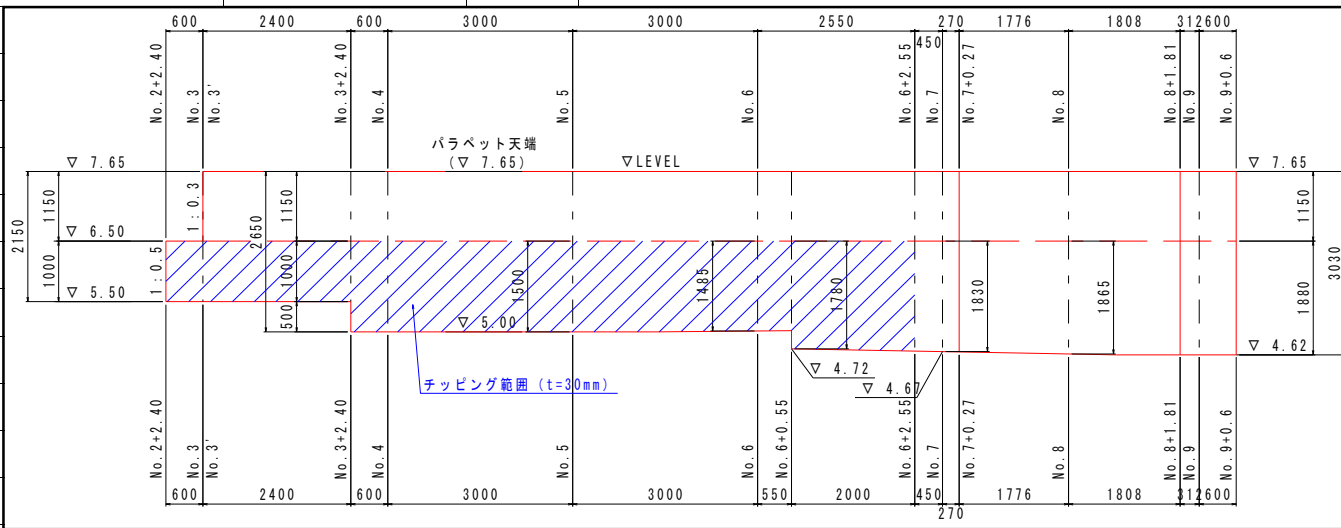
600 2400 600 3000 3000 2550 270 1776 1808 312 600
450

No.2+2.40 No.3 No.3' No.3+2.40 No.4 No.5 No.6 No.6+2.55 No.7 No.7+0.27 No.8 No.8+1.81 No.9 No.9+0.6

パラペット天端
(▽ 7.65)
▽LEVEL

▽ 7.65
▽ 6.50
▽ 5.50
2150
1150
1000
1:0.3
1:0.5
2650
1150
1000
500
1500
▽ 5.00
1485
1780
1830
1865
1880
1150
3030
▽ 7.65
▽ 4.62
▽ 4.72
▽ 4.67

チッピング範囲 (t=30mm)

No.2+2.40 No.3 No.3' No.3+2.40 No.4 No.5 No.6 No.6+0.55 No.6+2.55 No.7 No.7+0.27 No.8 No.8+1.81 No.9 No.9+0.6

600 2400 600 3000 3000 550 2000 450 1776 1808 312 600
270